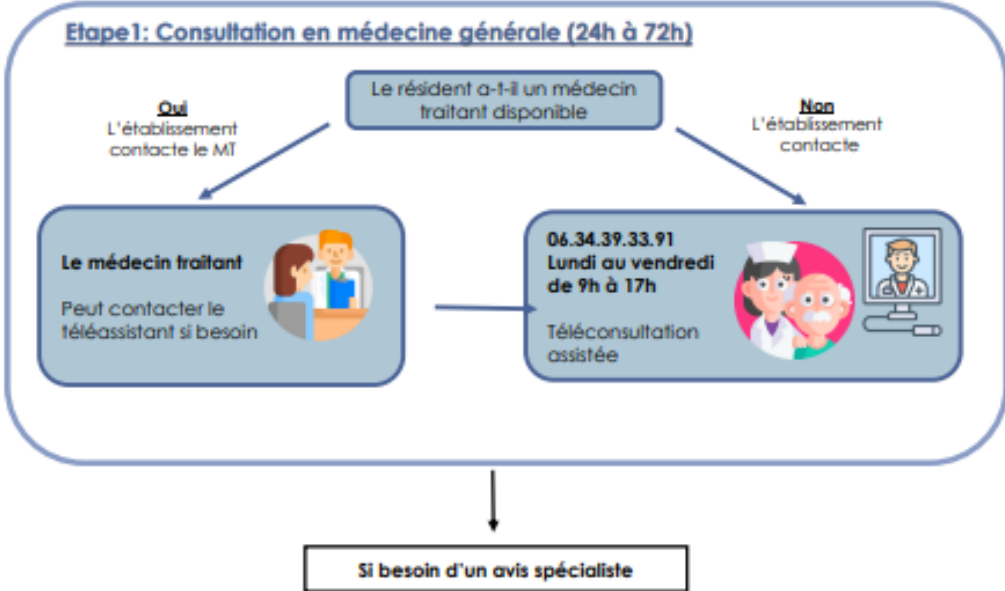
Etape1: Consultation en médecine générale (24h à 72h)

Le résident a-t-il un médecin traitant disponible

Oui
L'établissement contacte le MT

Non
L'établissement contacte

Le médecin traitant

Peut contacter le téléassistant si besoin

06.34.39.33.91
Lundi au vendredi de 9h à 17h

Téléconsultation assistée

Si besoin d'un avis spécialiste